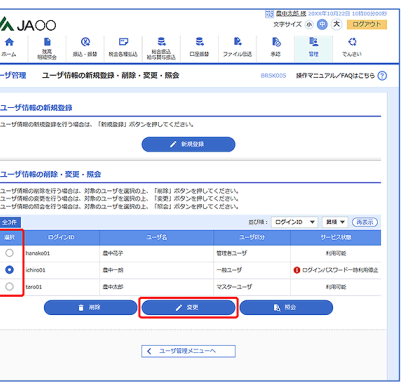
JAOO
農中太郎 様 20XX年10月22日 10時00分00秒
文字サイズ 小 中 大 ログアウト
ホーム
残高明細照会
振込・振替
税金各種払込
総合振込給与賞与振込
口座振替
ファイル伝送
承認
管理
でんさい

ユーザ管理　ユーザ情報の新規登録・削除・変更・照会　BRSK005　操作マニュアル/FAQはこちら ?

ユーザ情報の新規登録
ユーザ情報の新規登録を行う場合は、「新規登録」ボタンを押してください。
新規登録

ユーザ情報の削除・変更・照会
ユーザ情報の削除を行う場合は、対象のユーザを選択の上、「削除」ボタンを押してください。
ユーザ情報の変更を行う場合は、対象のユーザを選択の上、「変更」ボタンを押してください。
ユーザ情報の照会を行う場合は、対象のユーザを選択の上、「照会」ボタンを押してください。

全3件　並び順：ログインID 昇順 再表示

| 選択 | ログインID | ユーザ名 | ユーザ区分 | サービス状態 |
|---|---|---|---|---|
| ○ | hanako01 | 農中花子 | 管理者ユーザ | 利用可能 |
| ● | ichiro01 | 農中一郎 | 一般ユーザ | ログインパスワード一時利用停止 |
| ○ | taro01 | 農中太郎 | マスターユーザ | 利用可能 |

削除　変更　照会

ユーザ管理メニューへ